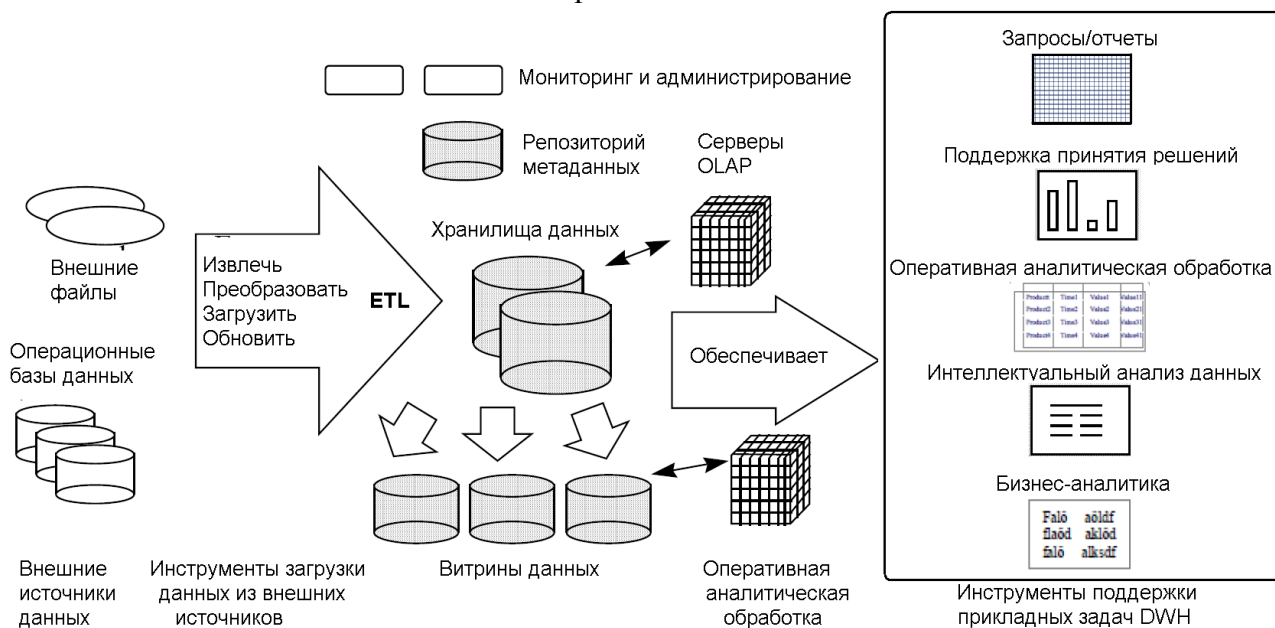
Мониторинг и администрирование

Репозиторий метаданных

Серверы OLAP

Хранилища данных

Внешние файлы

Операционные базы данных

Извлечь
Преобразовать
Загрузить
Обновить

ETL

Обеспечивает

Витрины данных

Внешние источники данных

Инструменты загрузки данных из внешних источников

Оперативная аналитическая обработка

Запросы/отчеты

Поддержка принятия решений

Оперативная аналитическая обработка

| Product1 | Time1 | Value1 | Value11 |
|---|---|---|---|
| Product2 | Time2 | Value2 | Value21 |
| Product3 | Time3 | Value3 | Value31 |
| Product4 | Time4 | Value4 | Value41 |

Интеллектуальный анализ данных

Бизнес-аналитика

Falö aöldf
flaöd aklöd
falö alksdf

Инструменты поддержки прикладных задач DWH